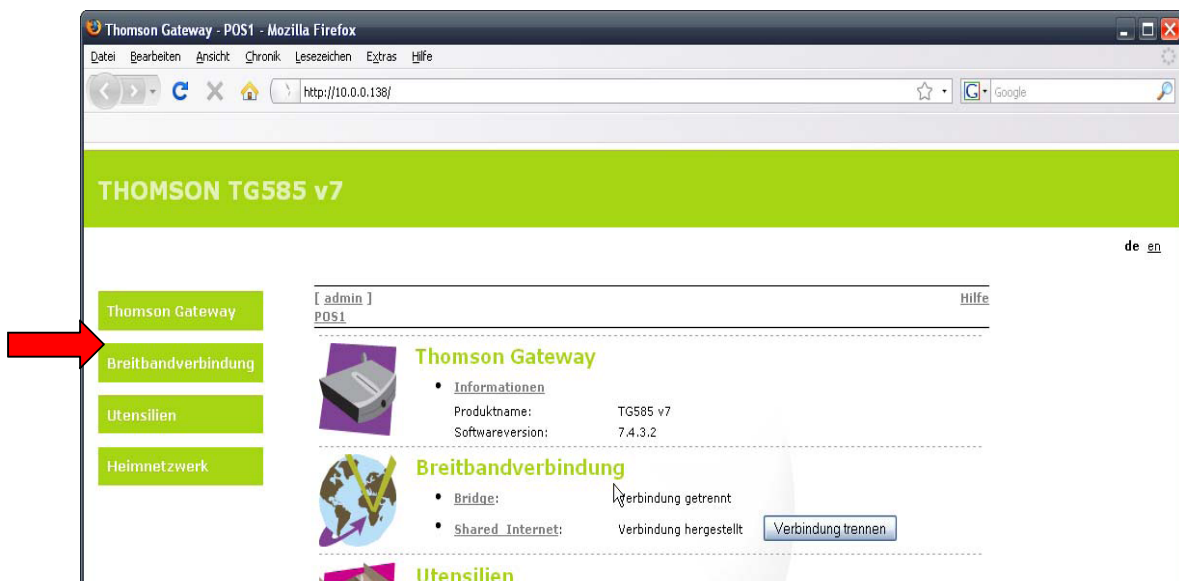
Thomson Gateway - POS1 - Mozilla Firefox

Datei Bearbeiten Ansicht Chronik Lesezeichen Extras Hilfe

http://10.0.0.138/

Google

THOMSON TG585 v7

de en

Thomson Gateway

Breitbandverbindung

Utensilien

Heimnetzwerk

[ admin ]
POS1

Hilfe

Thomson Gateway

• Informationen

| Produktname: | TG585 v7 |
|---|---|
| Softwareversion: | 7.4.3.2 |

Breitbandverbindung

• Bridge: Verbindung getrennt

• Shared Internet: Verbindung hergestellt Verbindung trennen

Utensilien